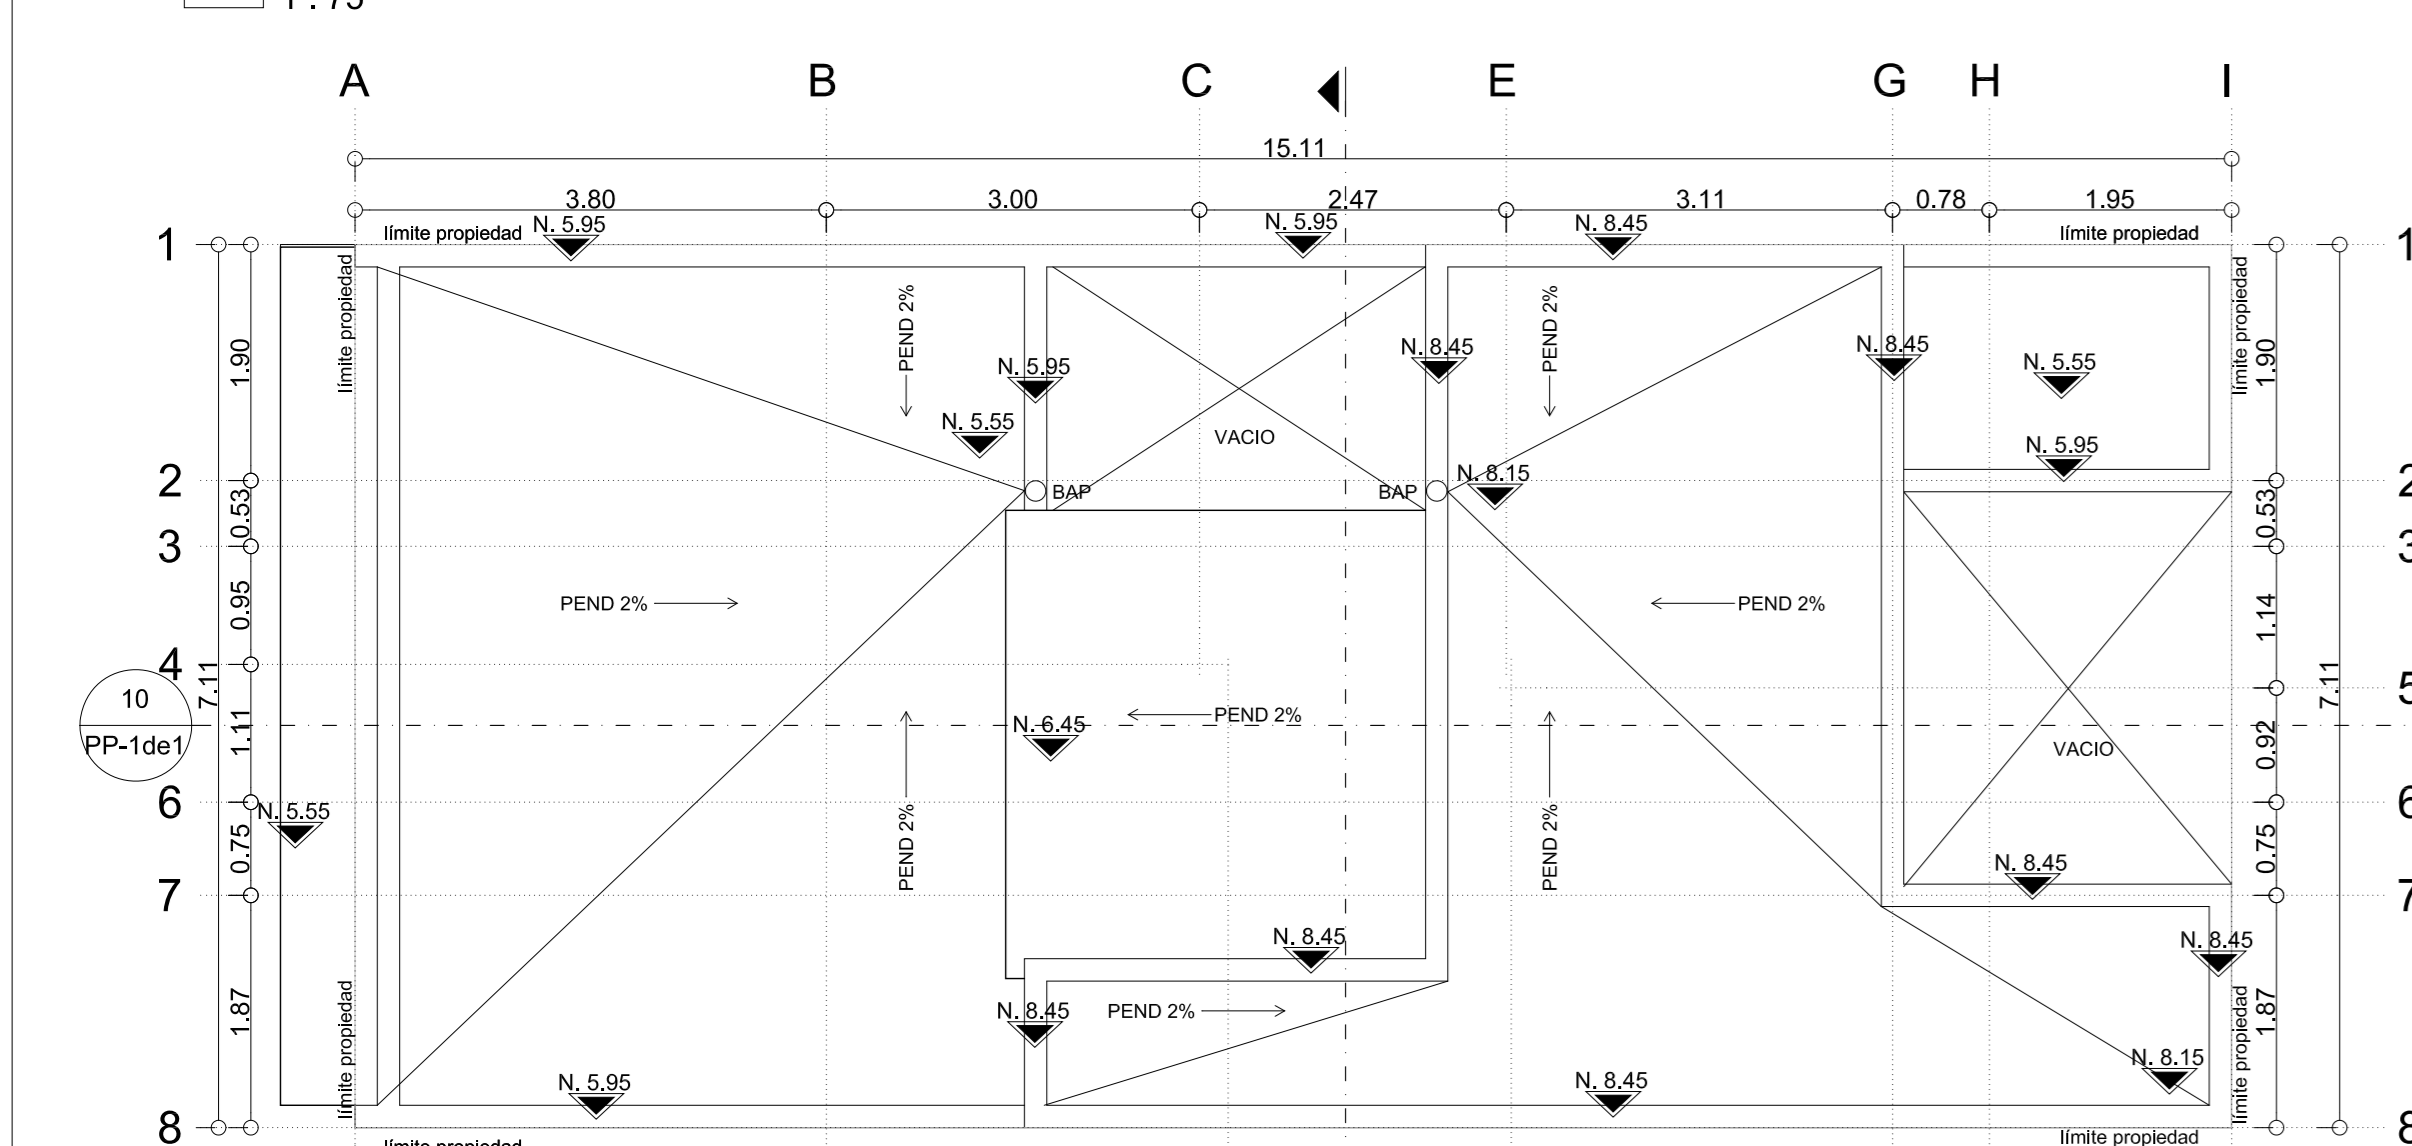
1 : 75

A B C E G H I

15.11

3.80 3.00 2.47 3.11 0.78 1.95

límite propiedad N. 5.95 N. 5.95 N. 8.45 límite propiedad

1 1

límite propiedad

1.90

PEND 2%

N. 5.95

N. 5.55

VACIO

N. 8.45

PEND 2%

N. 8.45

N. 5.55

límite propiedad 1.90

N. 5.95

2 BAP BAP N. 8.15 2

0.53 0.53

3 3

0.95

PEND 2%

PEND 2%

1.14

4

7.11

10

PP-1de1

1.11

N. 6.45

PEND 2%

5

7.11

VACIO

0.92

6 N. 5.55 6

0.75

PEND 2%

PEND 2%

N. 8.45

0.75

7 7

N. 8.45

N. 8.45

1.87

límite propiedad

N. 8.45

PEND 2%

N. 8.15

límite propiedad 1.87

N. 5.95

N. 8.45

8 8

límite propiedad límite propiedad